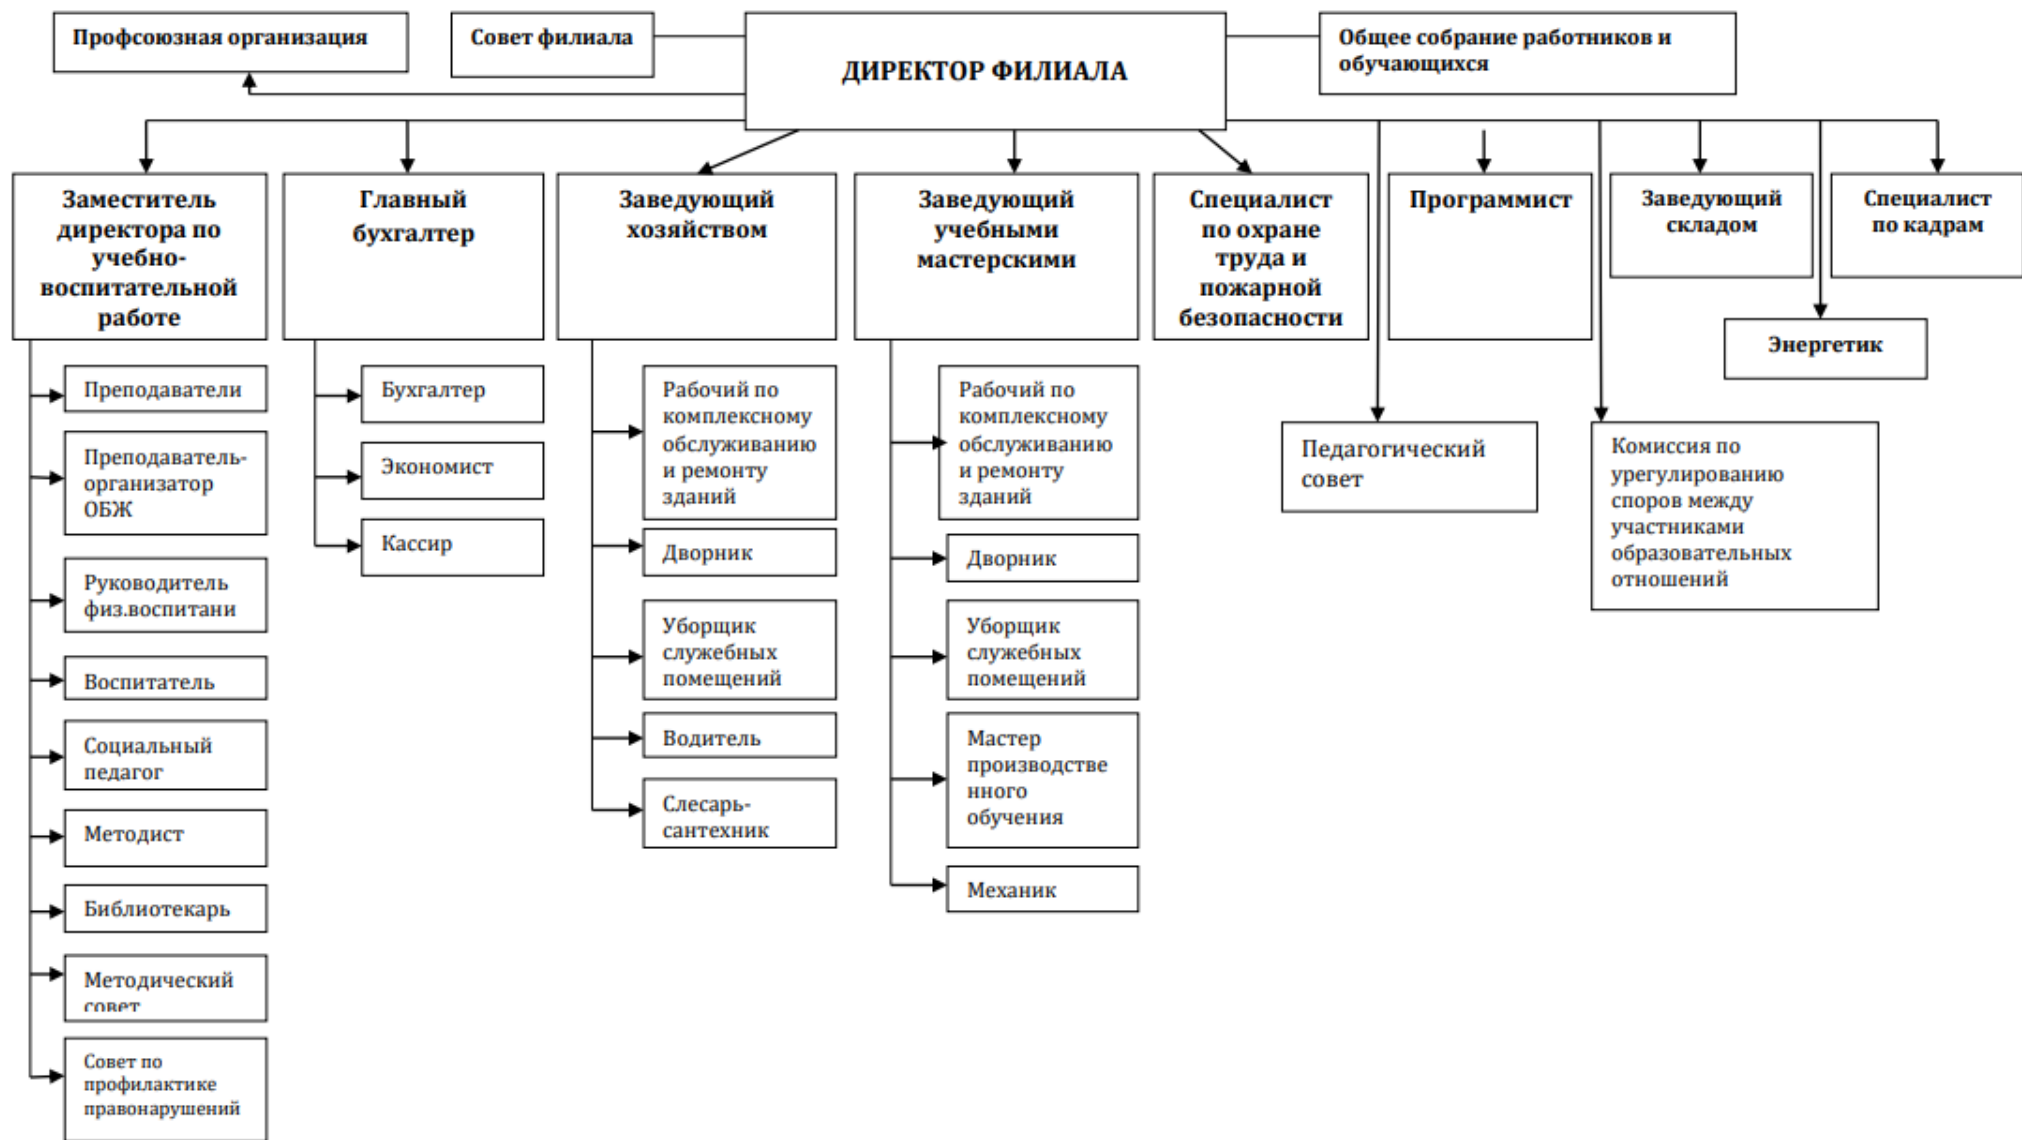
Профсоюзная организация

Совет филиала

ДИРЕКТОР ФИЛИАЛА

Общее собрание работников и обучающихся

Заместитель директора по учебно-воспитательной работе

Главный бухгалтер

Заведующий хозяйством

Заведующий учебными мастерскими

Специалист по охране труда и пожарной безопасности

Программист

Заведующий складом

Специалист по кадрам

Энергетик

Преподаватели

Преподаватель-организатор ОБЖ

Руководитель физ.воспитани

Воспитатель

Социальный педагог

Методист

Библиотекарь

Методический совет

Совет по профилактике правонарушений

Бухгалтер

Экономист

Кассир

Рабочий по комплексному обслуживанию и ремонту зданий

Дворник

Уборщик служебных помещений

Водитель

Слесарь-сантехник

Рабочий по комплексному обслуживанию и ремонту зданий

Дворник

Уборщик служебных помещений

Мастер производственного обучения

Механик

Педагогический совет

Комиссия по урегулированию споров между участниками образовательных отношений